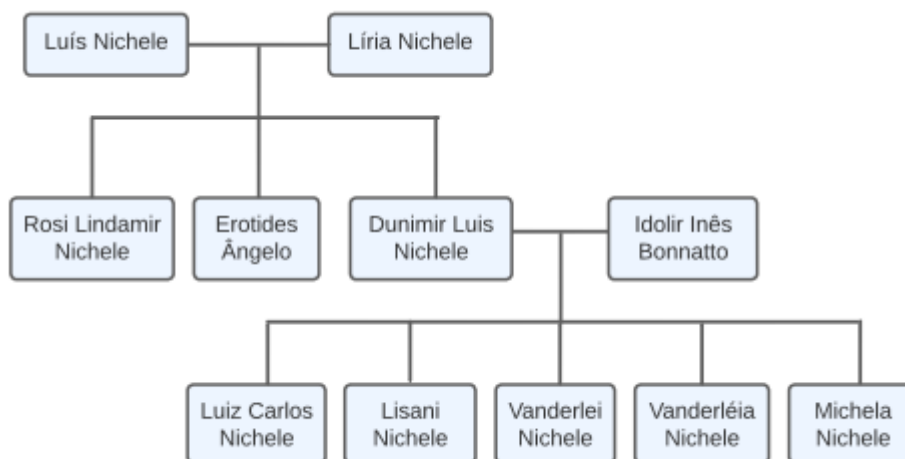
Luís Nichele

Líria Nichele

Rosi Lindamir Nichele

Erotides Ângelo

Dunimir Luis Nichele

Idolir Inês Bonnatto

Luiz Carlos Nichele

Lisani Nichele

Vanderlei Nichele

Vanderléia Nichele

Michela Nichele